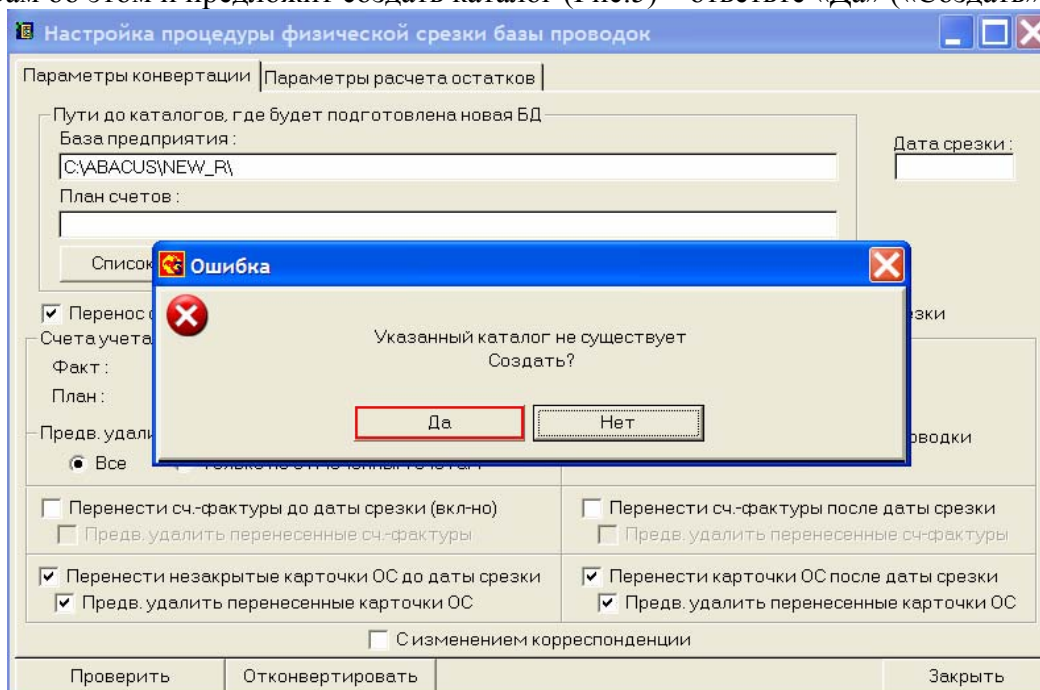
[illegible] об этом и предложит создать каталог (Рис.5) – ответьте «Да» («Создать»)

Настройка процедуры физической срезки базы проводок

Параметры конвертации | Параметры расчета остатков

Пути до каталогов, где будет подготовлена новая БД
База предприятия :
C:\ABACUS\NEW_R\
План счетов :

Дата срезки :

Список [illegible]

Перенос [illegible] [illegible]зки

Счета учета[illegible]
Факт :
План :

Предв. удал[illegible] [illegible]роводки
Все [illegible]

Ошибка
Указанный каталог не существует
Создать?
Да
Нет

Перенести сч.-фактуры до даты срезки (вкл-но)
Предв. удалить перенесенные сч.-фактуры
Перенести сч.-фактуры после даты срезки
Предв. удалить перенесенные сч.-фактуры

Перенести незакрытые карточки ОС до даты срезки
Предв. удалить перенесенные карточки ОС
Перенести карточки ОС после даты срезки
Предв. удалить перенесенные карточки ОС

С изменением корреспонденции

Проверить | Отконвертировать | Закрыть